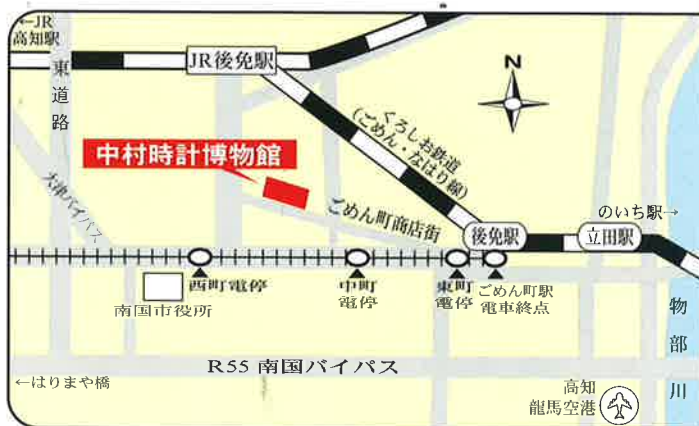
←JR
高知駅

JR後免駅

東道路

N

中村時計博物館

大津バイパス

くろしお鉄道
(ごめん・なはり線)

ごめん町商店街

のいち駅→

後免駅

立田駅

西町電停

中町
電停

東町
電停

ごめん町駅
電車終点

南国市役所

物部川

R55 南国バイパス

←はりまや橋

高知
龍馬空港